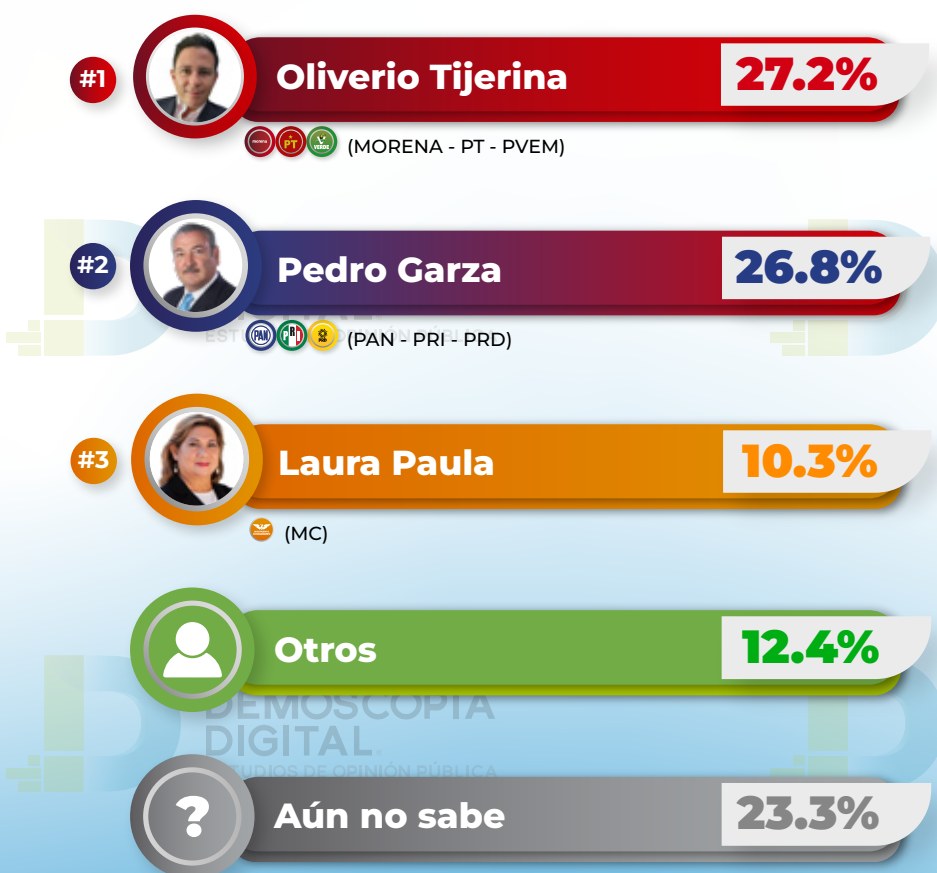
#1 Oliverio Tijerina 27.2%

morena PT VERDE (MORENA - PT - PVEM)

#2 Pedro Garza 26.8%

PAN PRI PRD (PAN - PRI - PRD)

#3 Laura Paula 10.3%

(MC)

Otros 12.4%

DEMOSCOPIA DIGITAL
ESTUDIOS DE OPINIÓN PÚBLICA

? Aún no sabe 23.3%